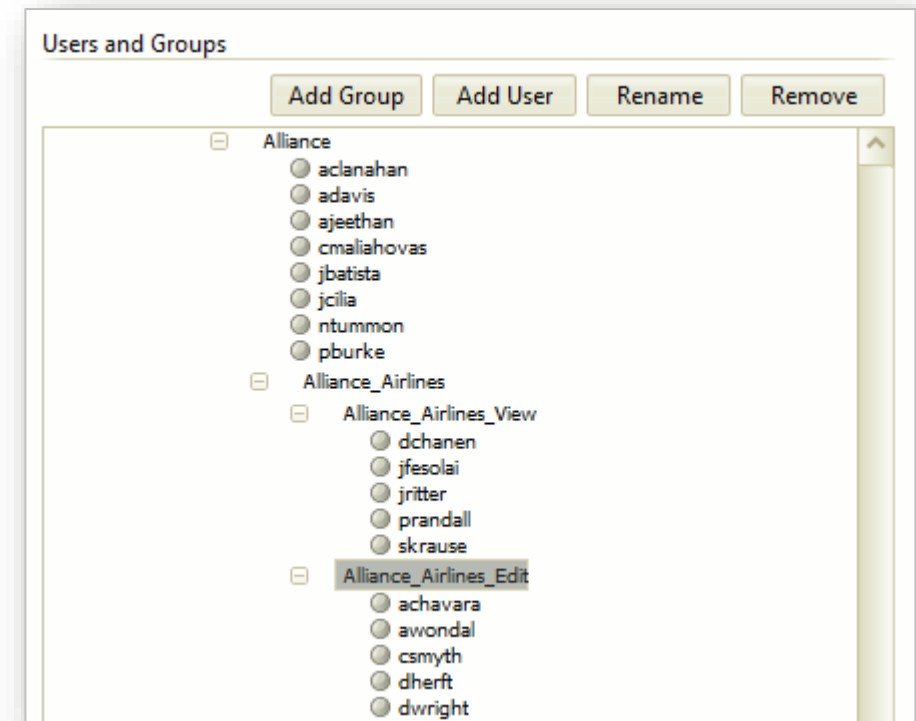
Users and Groups

Add Group
Add User
Rename
Remove

Alliance
aclanahan
adavis
ajeethan
cmaliahovas
jbatista
jcilia
ntummon
pburke
Alliance_Airlines
Alliance_Airlines_View
dchanen
jfesolai
jritter
prandall
skrause
Alliance_Airlines_Edit
achavara
awondal
csmyth
dherft
dwright